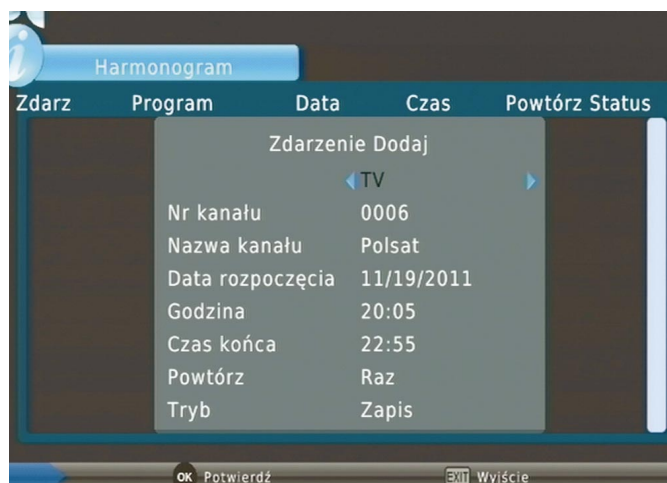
Harmonogram

Zdarz Program Data Czas Powtórz Status

Zdarzenie Dodaj

TV

| | |
|---|---|
| Nr kanału | 0006 |
| Nazwa kanału | Polsat |
| Data rozpoczęcia | 11/19/2011 |
| Godzina | 20:05 |
| Czas końca | 22:55 |
| Powtórz | Raz |
| Tryb | Zapis |

OK Potwierdź EXIT Wyjście